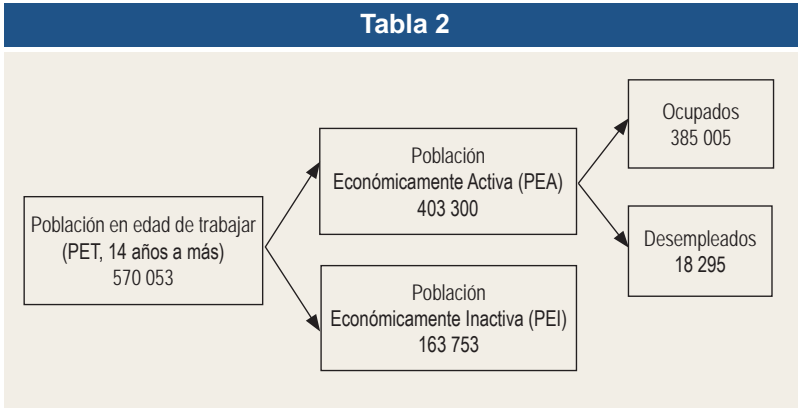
Tabla 2

Población en edad de trabajar (PET, 14 años a más) 570 053

Población Económicamente Activa (PEA) 403 300

Población Económicamente Inactiva (PEI) 163 753

Ocupados 385 005

Desempleados 18 295